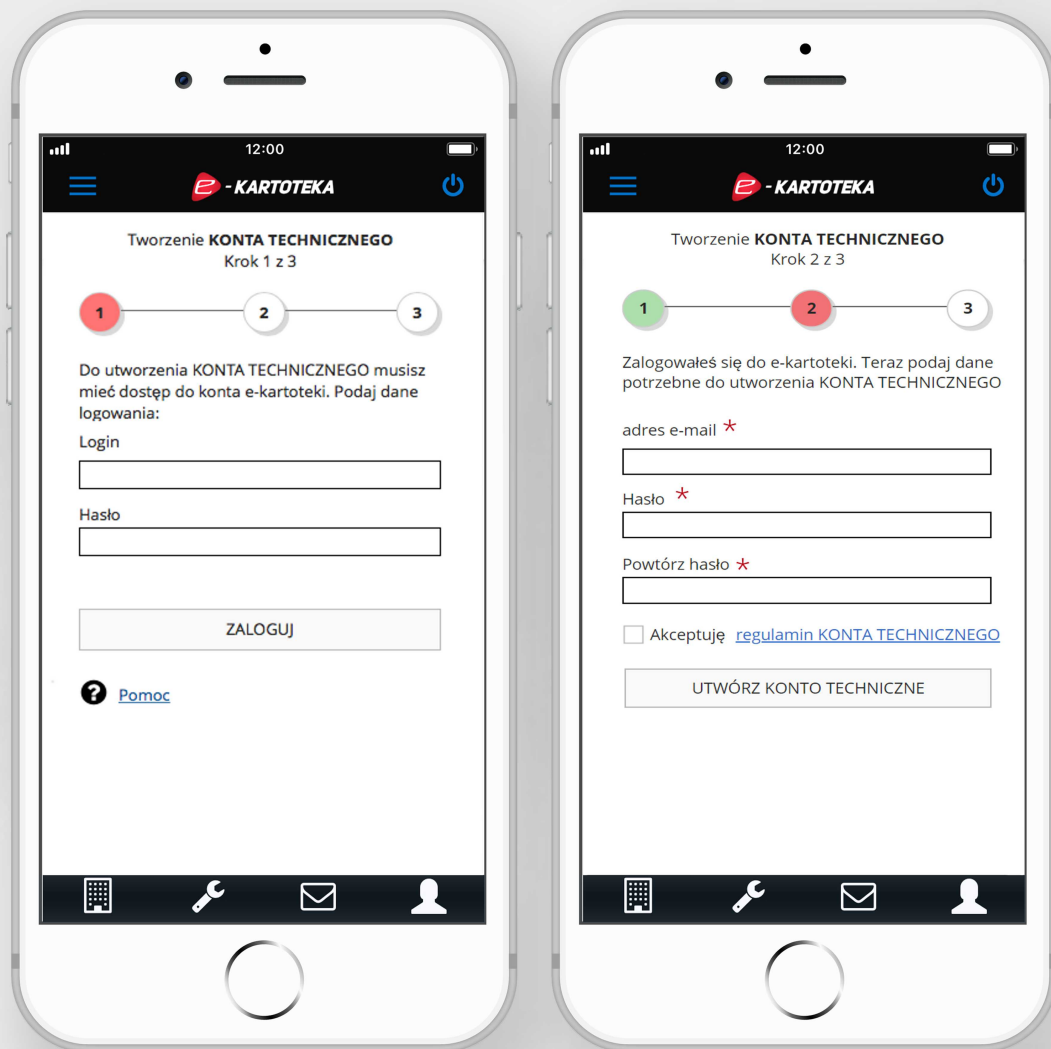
12:00

e - KARTOTEKA

Tworzenie **KONTA TECHNICZNEGO**
Krok 1 z 3

1 2 3

Do utworzenia KONTA TECHNICZNEGO musisz mieć dostęp do konta e-kartoteki. Podaj dane logowania:

Login

Hasło

ZALOGUJ

Pomoc

12:00

e - KARTOTEKA

Tworzenie **KONTA TECHNICZNEGO**
Krok 2 z 3

1 2 3

Zalogowałeś się do e-kartoteki. Teraz podaj dane potrzebne do utworzenia KONTA TECHNICZNEGO

adres e-mail *

Hasło *

Powtórz hasło *

Akceptuję regulamin KONTA TECHNICZNEGO

UTWÓRZ KONTO TECHNICZNE